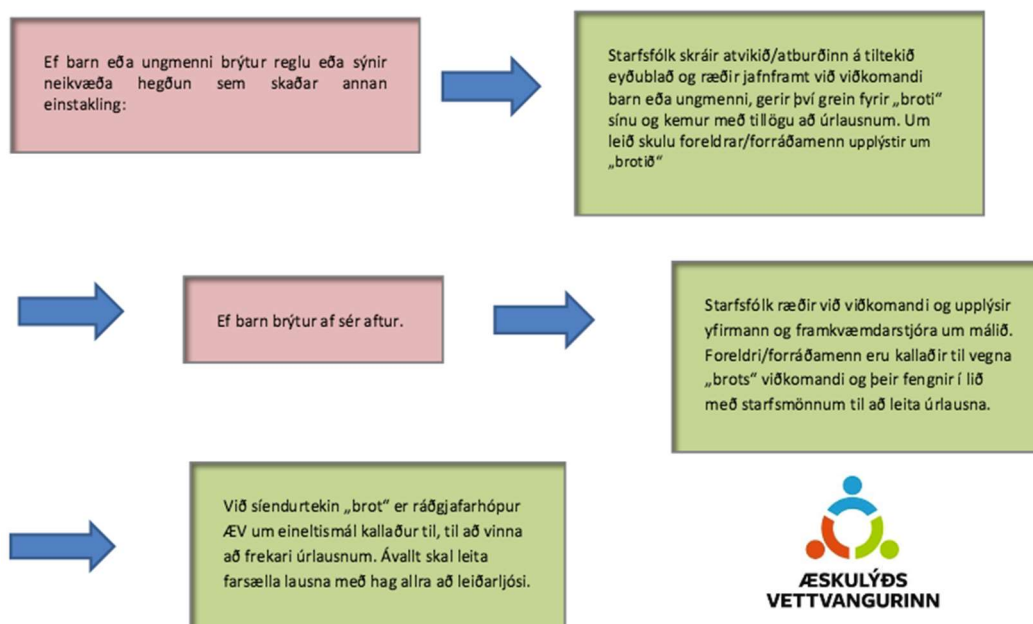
Ef barn eða ungmenni brýtur reglu eða sýnir neikvæða hegðun sem skaðar annan einstakling:

Starfsfólk skráir atvikið/atburðinn á tiltekið eyðublað og ræðir jafnframt við viðkomandi barn eða ungmenni, gerir því grein fyrir „broti“ sínu og kemur með tillögu að úrlausnum. Um leið skulu foreldrar/forráðamenn upplýstir um „brotið“

Ef barn brýtur af sér aftur.

Starfsfólk ræðir við viðkomandi og upplýsir yfirmann og framkvæmdarstjóra um málið. Foreldri/forráðamenn eru kallaðir til vegna „brots“ viðkomandi og þeir fengnir í lið með starfsmönnum til að leita úrlausna.

Við síendurtekin „brot“ er ráðgjafarhópur ÆV um eineltismál kallaður til, til að vinna að frekari úrlausnum. Ávallt skal leita farsælla lausna með hag allra að leiðarljósi.

ÆSKULÝÐS VETTVANGURINN